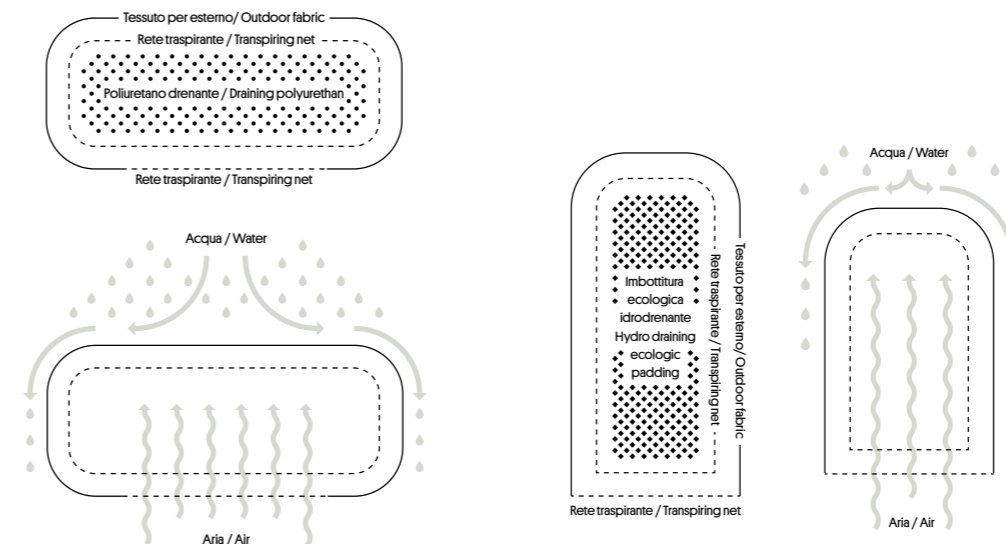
Tessuto per esterno/ Outdoor fabric
Rete traspirante / Transpiring net
Poliuretano drenante / Draining polyurethan
Rete traspirante / Transpiring net

Acqua / Water

Aria / Air

Imbottitura ecologica idrodrenante Hydro draining ecologic padding
Rete traspirante / Transpiring net
Tessuto per esterno/ Outdoor fabric
Rete traspirante / Transpiring net

Acqua / Water

Aria / Air